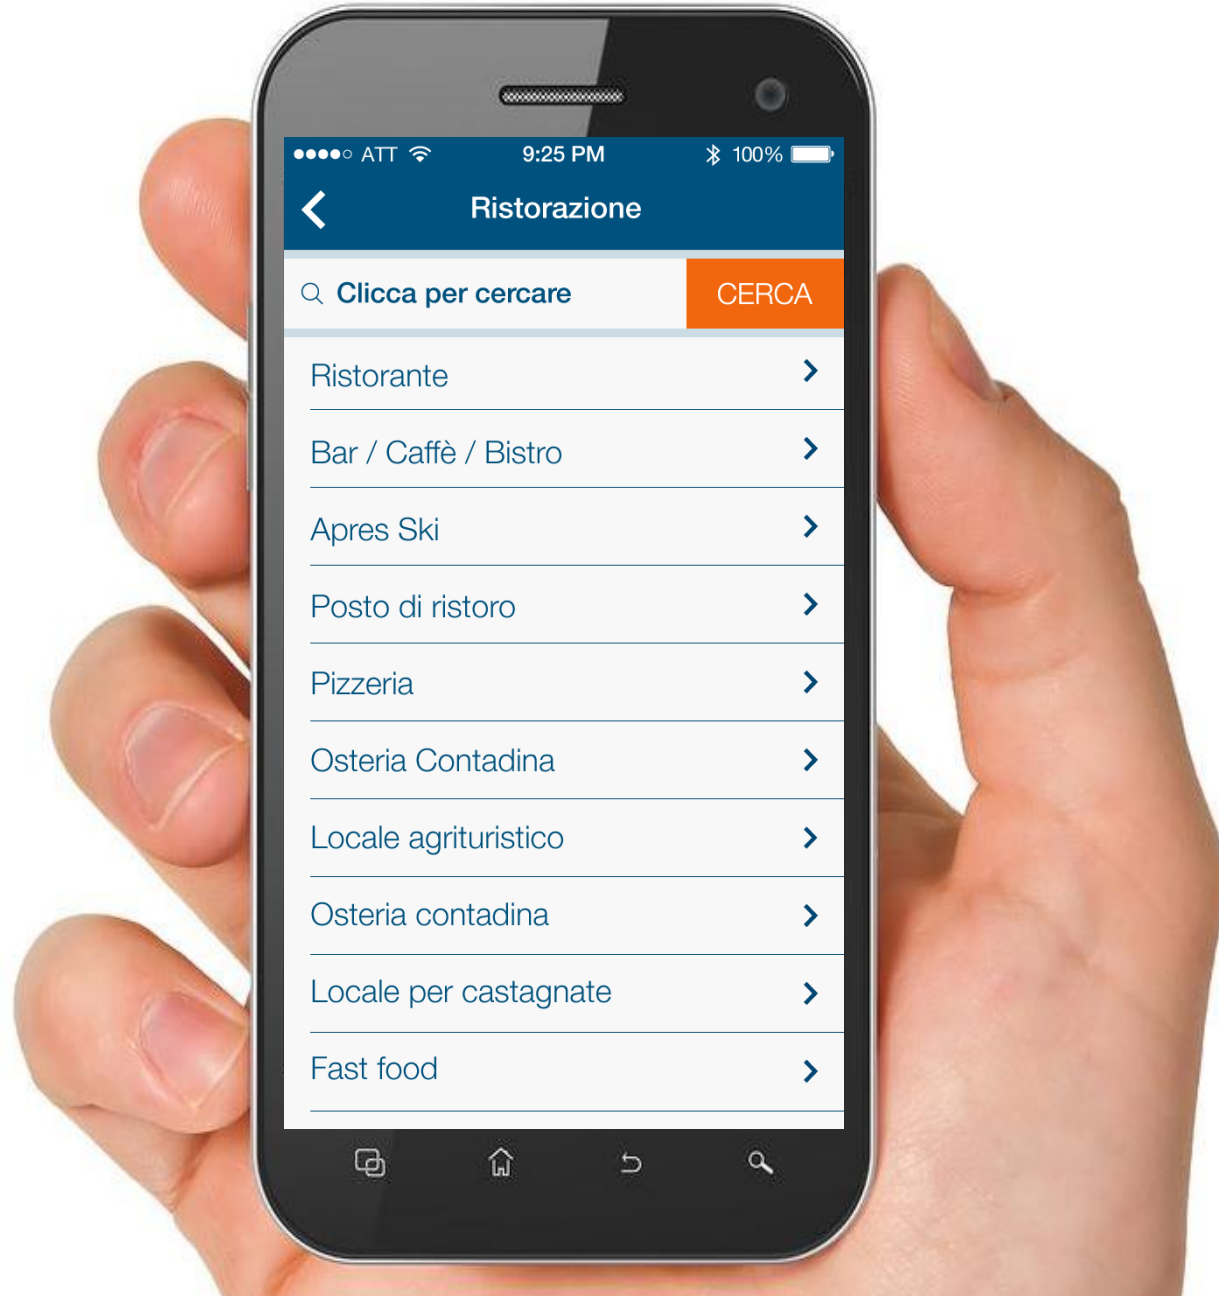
●●●●○ ATT 9:25 PM 100%

Ristorazione

Clicca per cercare CERCA

Ristorante

Bar / Caffè / Bistro

Apres Ski

Posto di ristoro

Pizzeria

Osteria Contadina

Locale agrituristico

Osteria contadina

Locale per castagnate

Fast food